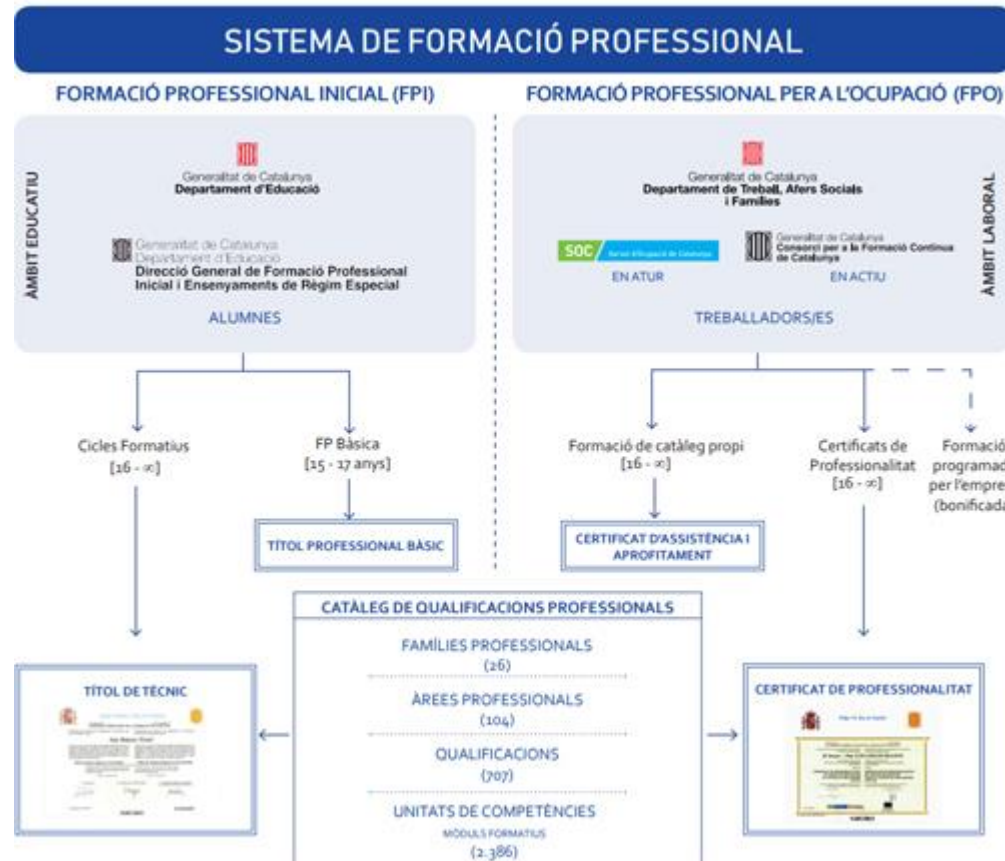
SISTEMA DE FORMACIÓ PROFESSIONAL

FORMACIÓ PROFESSIONAL INICIAL (FPI)

ÀMBIT EDUCATIU

Generalitat de Catalunya
Departament d'Educació

Generalitat de Catalunya
Departament d'Educació
Direcció General de Formació Professional Inicial i Ensenyaments de Règim Especial

ALUMNES

Cicles Formatius
[16 - ∞]

FP Bàsica
[15 - 17 anys]

TÍTOL PROFESSIONAL BÀSIC

FORMACIÓ PROFESSIONAL PER A L'OCUPACIÓ (FPO)

ÀMBIT LABORAL

Generalitat de Catalunya
Departament de Treball, Afers Socials i Famílies

SOC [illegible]

Generalitat de Catalunya
Consorci per a la Formació Contínua de Catalunya

EN ATUR

EN ACTIU

TREBALLADORS/ES

Formació de catàleg propi
[16 - ∞]

Certificats de Professionalitat
[16 - ∞]

Formació programad per l'empre (bonificada

CERTIFICAT D'ASSISTÈNCIA I APROFITAMENT

CATÀLEG DE QUALIFICACIONS PROFESSIONALS

FAMÍLIES PROFESSIONALS
(26)

ÀREES PROFESSIONALS
(104)

QUALIFICACIONS
(707)

UNITATS DE COMPETÈNCIES
MÒDULS FORMATIUS
(2.386)

TÍTOL DE TÈCNIC

CERTIFICAT DE PROFESSIONALITAT